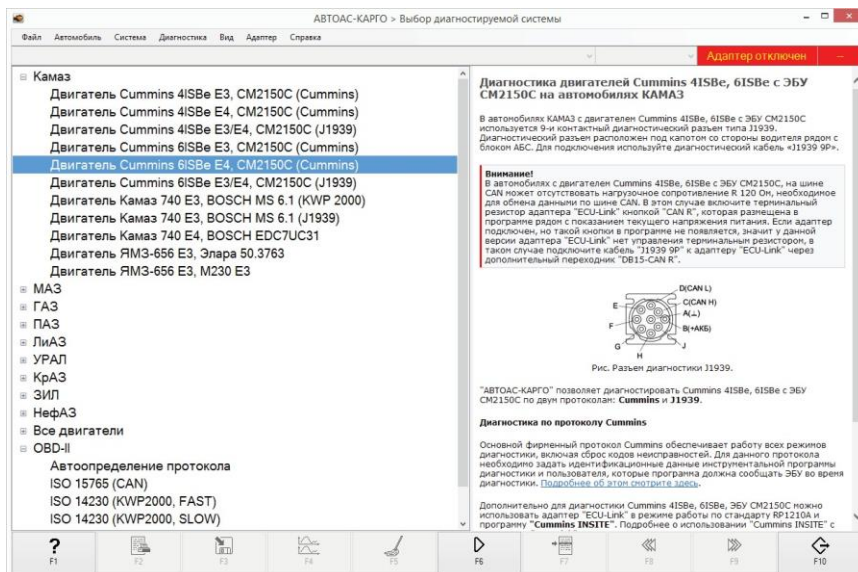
АВТОАС-КАРГО > Выбор диагностируемой системы

Файл Автомобиль Система Диагностика Вид Адаптер Справка

Адаптер отключен

⊟ Камаз
Двигатель Cummins 4ISBe E3, CM2150C (Cummins)
Двигатель Cummins 4ISBe E4, CM2150C (Cummins)
Двигатель Cummins 4ISBe E3/E4, CM2150C (J1939)
Двигатель Cummins 6ISBe E3, CM2150C (Cummins)
Двигатель Cummins 6ISBe E4, CM2150C (Cummins)
Двигатель Cummins 6ISBe E3/E4, CM2150C (J1939)
Двигатель Камаз 740 E3, BOSCH MS 6.1 (KWP 2000)
Двигатель Камаз 740 E3, BOSCH MS 6.1 (J1939)
Двигатель Камаз 740 E4, BOSCH EDC7UC31
Двигатель ЯМЗ-656 E3, Элара 50.3763
Двигатель ЯМЗ-656 E3, M230 E3
⊞ МАЗ
⊞ ГАЗ
⊞ ПАЗ
⊞ ЛиАЗ
⊞ УРАЛ
⊞ КрАЗ
⊞ ЗИЛ
⊞ НефАЗ
⊞ Все двигатели
⊟ OBD-II
Автоопределение протокола
ISO 15765 (CAN)
ISO 14230 (KWP2000, FAST)
ISO 14230 (KWP2000, SLOW)

Диагностика двигателей Cummins 4ISBe, 6ISBe с ЭБУ CM2150C на автомобилях КАМАЗ

В автомобилях КАМАЗ с двигателем Cummins 4ISBe, 6ISBe с ЭБУ CM2150C используется 9-и контактный диагностический разъем типа J1939. Диагностический разъем расположен под капотом со стороны водителя рядом с блоком АБС. Для подключения используйте диагностический кабель «J1939 9P».

Внимание!
В автомобилях с двигателем Cummins 4ISBe, 6ISBe с ЭБУ CM2150C, на шине CAN может отсутствовать нагрузочное сопротивление R 120 Ом, необходимое для обмена данными по шине CAN. В этом случае включите терминальный резистор адаптера "ECU-Link" кнопкой "CAN R", которая размещена в программе рядом с показанием текущего напряжения питания. Если адаптер подключен, но такой кнопки в программе не появляется, значит у данной версии адаптера "ECU-Link" нет управления терминальным резистором, в таком случае подключите кабель "J1939 9P" к адаптеру "ECU-Link" через дополнительный переходник "DB15-CAN R".

D(CAN L)
C(CAN H)
A(⊥)
B(+АКБ)
E
F
G
H
J

Рис. Разъем диагностики J1939.

"АВТОАС-КАРГО" позволяет диагностировать Cummins 4ISBe, 6ISBe с ЭБУ CM2150C по двум протоколам: Cummins и J1939.

Диагностика по протоколу Cummins

Основной фирменный протокол Cummins обеспечивает работу всех режимов диагностики, включая сброс кодов неисправностей. Для данного протокола необходимо задать идентификационные данные инструментальной программы диагностики и пользователя, которые программа должна сообщать ЭБУ во время диагностики. Подробнее об этом смотрите здесь.

Дополнительно для диагностики Cummins 4ISBe, 6ISBe, ЭБУ CM2150C можно использовать адаптер "ECU-link" в режиме работы по стандарту RP1210A и программу "Cummins INSITE". Подробнее о использовании "Cummins INSITE" с

F1 F2 F3 F4 F5 F6 F7 F8 F9 F10